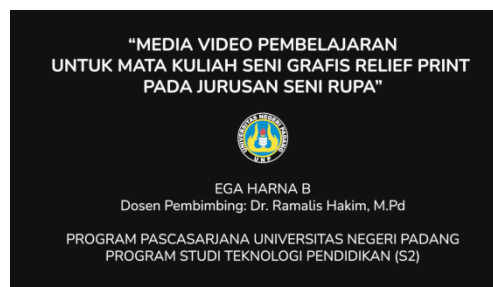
"MEDIA VIDEO PEMBELAJARAN UNTUK MATA KULIAH SENI GRAFIS RELIEF PRINT PADA JURUSAN SENI RUPA"

UNIVERSITAS NEGERI PADANG
UNP

EGA HARNA B
Dosen Pembimbing: Dr. Ramalis Hakim, M.Pd

PROGRAM PASCASARJANA UNIVERSITAS NEGERI PADANG
PROGRAM STUDI TEKNOLOGI PENDIDIKAN (S2)